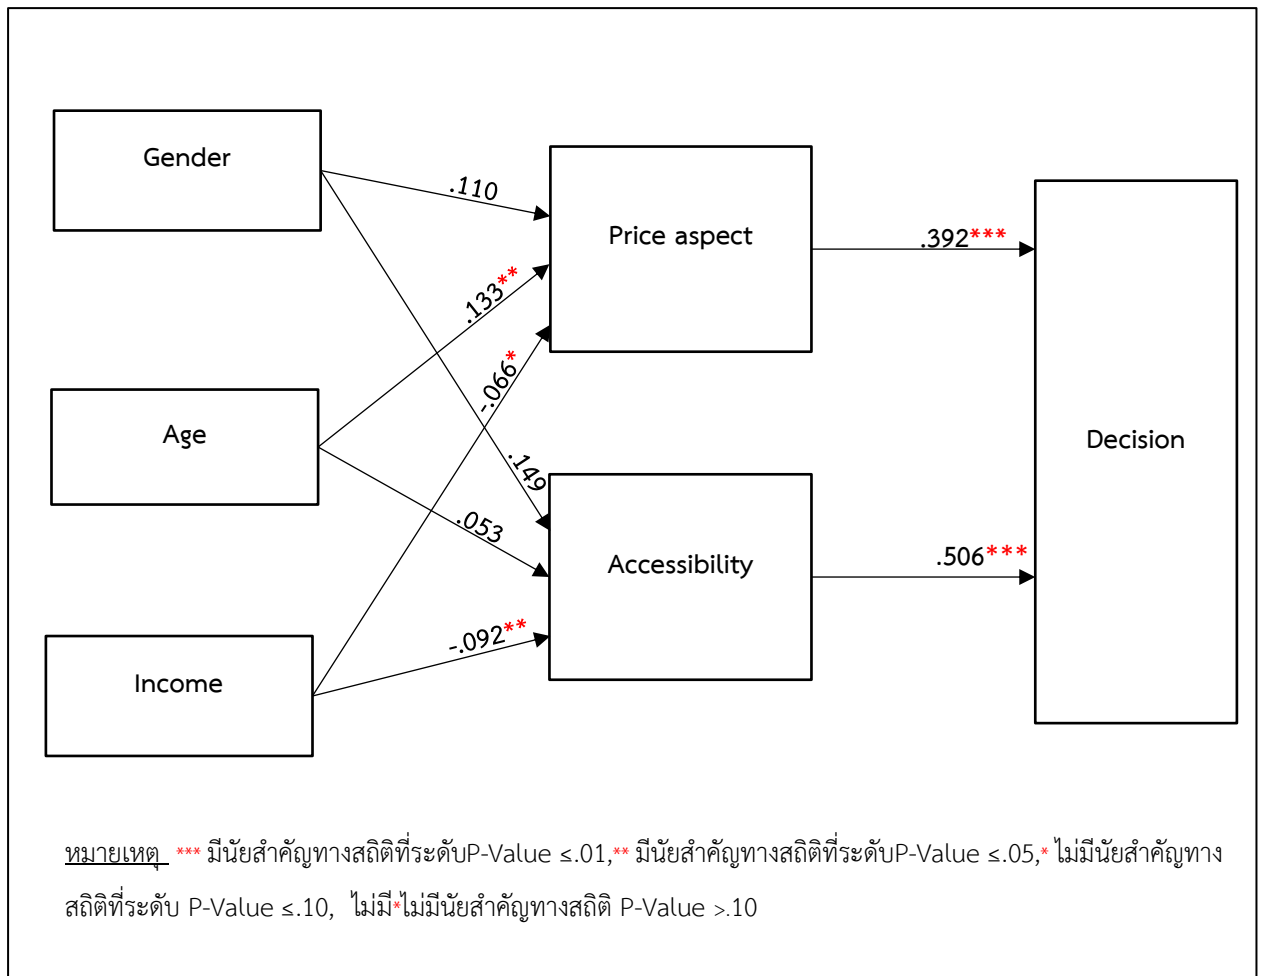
Gender

Age

Income

Price aspect

Accessibility

Decision

.110

.133**

-.066*

.149

.053

-.092**

.392***

.506***

หมายเหตุ *** มีนัยสำคัญทางสถิติที่ระดับP-Value ≤.01,** มีนัยสำคัญทางสถิติที่ระดับP-Value ≤.05,* ไม่มีนัยสำคัญทางสถิติที่ระดับ P-Value ≤.10, ไม่มี*ไม่มีนัยสำคัญทางสถิติ P-Value >.10